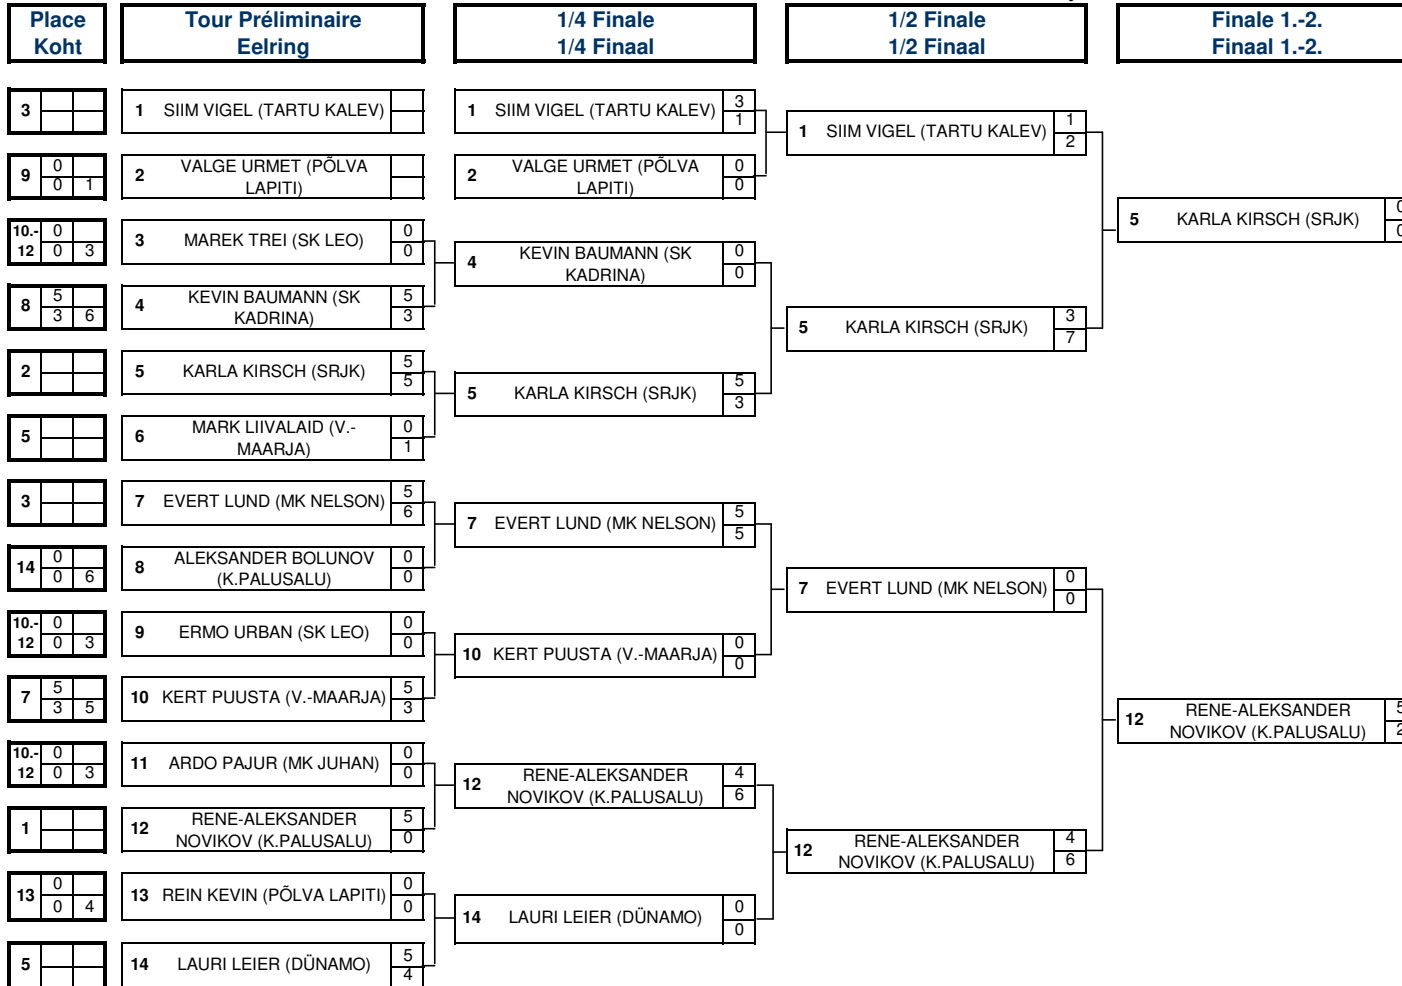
| Place Koht | Tour Préliminaire Eelring | 1/4 Finale 1/4 Finaal | 1/2 Finale 1/2 Finaal | Finale 1.-2. Finaal 1.-2. |
|---|---|---|---|---|

3
1 SIIM VIGEL (TARTU KALEV)

9 0 0 1
2 VALGE URMET (PÕLVA LAPITI)

10.-12 0 0 3
3 MAREK TREI (SK LEO) 0 0

8 5 3 6
4 KEVIN BAUMANN (SK KADRINA) 5 3

2
5 KARLA KIRSCH (SRJK) 5 5

5
6 MARK LIIVALAID (V.-MAARJA) 0 1

3
7 EVERT LUND (MK NELSON) 5 6

14 0 0 6
8 ALEKSANDER BOLUNOV (K.PALUSALU) 0 0

10.-12 0 0 3
9 ERMO URBAN (SK LEO) 0 0

7 5 3 5
10 KERT PUUSTA (V.-MAARJA) 5 3

10.-12 0 0 3
11 ARDO PAJUR (MK JUHAN) 0 0

1
12 RENE-ALEKSANDER NOVIKOV (K.PALUSALU) 5 0

13 0 0 4
13 REIN KEVIN (PÕLVA LAPITI) 0 0

5
14 LAURI LEIER (DÜNAMO) 5 4

1 SIIM VIGEL (TARTU KALEV) 3 1
2 VALGE URMET (PÕLVA LAPITI) 0 0
4 KEVIN BAUMANN (SK KADRINA) 0 0
5 KARLA KIRSCH (SRJK) 5 3
7 EVERT LUND (MK NELSON) 5 5
10 KERT PUUSTA (V.-MAARJA) 0 0
12 RENE-ALEKSANDER NOVIKOV (K.PALUSALU) 4 6
14 LAURI LEIER (DÜNAMO) 0 0

1 SIIM VIGEL (TARTU KALEV) 1 2
5 KARLA KIRSCH (SRJK) 3 7
7 EVERT LUND (MK NELSON) 0 0
12 RENE-ALEKSANDER NOVIKOV (K.PALUSALU) 4 6

5 KARLA KIRSCH (SRJK) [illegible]
12 RENE-ALEKSANDER NOVIKOV (K.PALUSALU) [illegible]